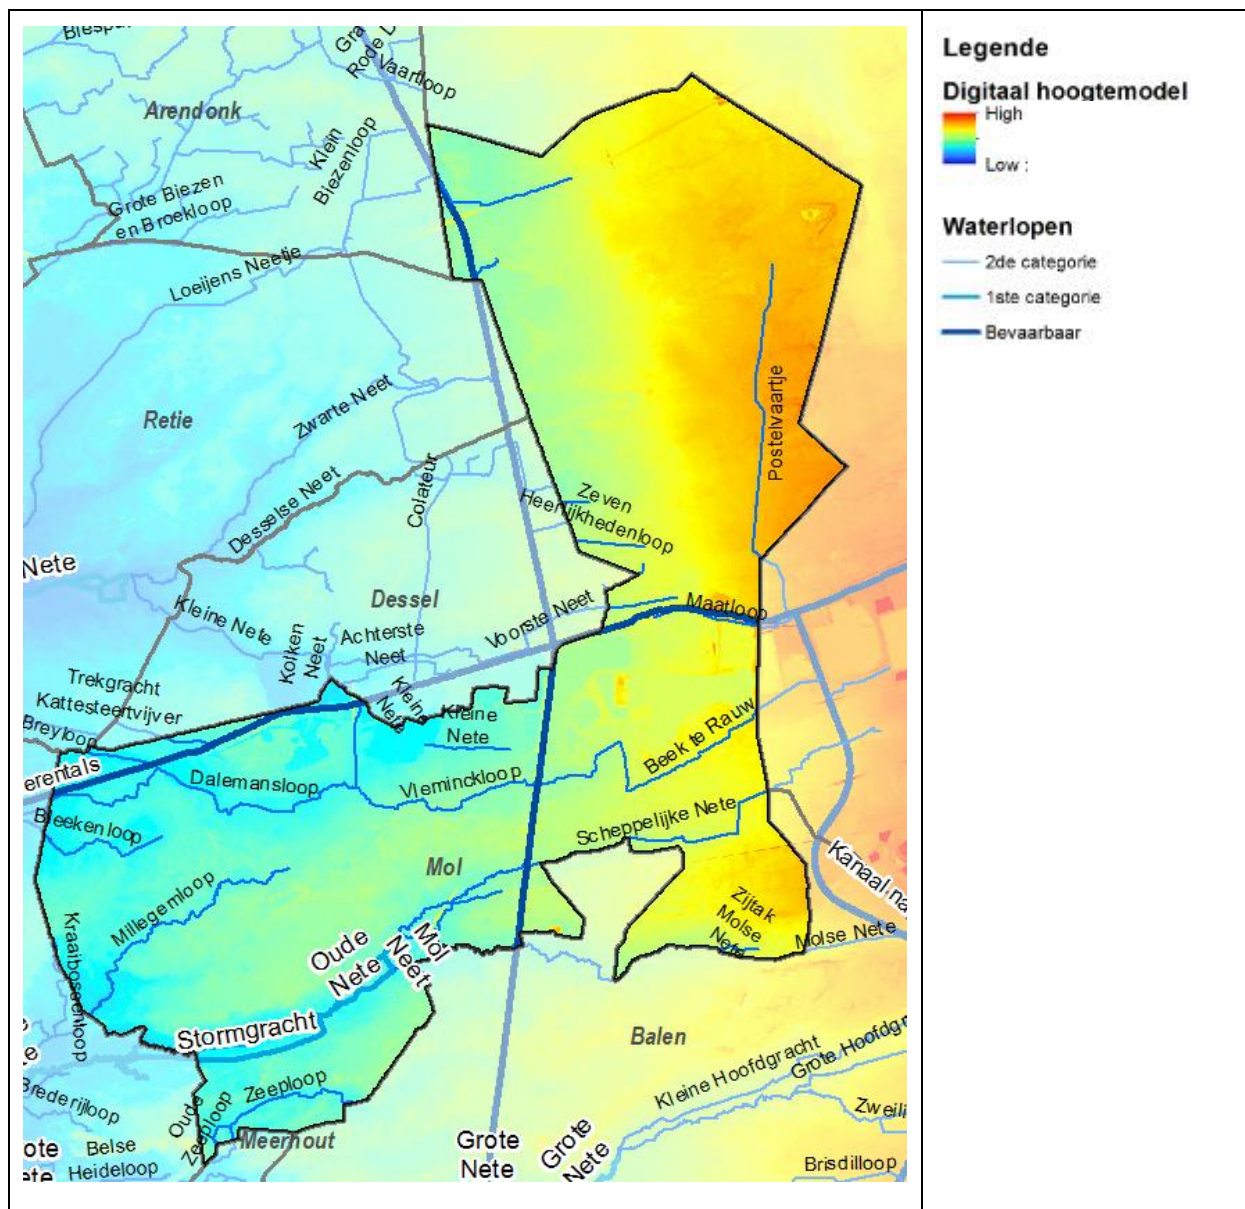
Blesp
Gra
Rode L
Vaartloop
Arendonk
Klein
Biezenloop
Grote Biezen en Broekloop
Loeijens Neetje
Retie
Zwarte Neet
Desselse Neet
Colateur
Zeven Heerlijkhedenloop
Postelvaartje
Nete
Kleine Nete
Dessel
Kolken Neet
Achterste Neet
Voorste Neet
Maatloop
Trekgracht
Kattesteertvijver
Breyloop
Kleine Nete
Kleine Nete
Beek te Rauw
erentals
Dalemansloop
Vleminckloop
Bleekenloop
Scheppelijke Nete
Mol
Kanaal na
Millegemloop
Kraaibosenloop
Oude Nete
Mol Neet
Zijtak Molse Nete
Molse Nete
Stormgracht
Balen
Kleine Hoofdgracht
Grote Hoofdgr
Brederijloop
Zeeploop
Oude Zeeploop
Zweili
ote
Belse
Meerhout
Grote Nete
Grote Nete
ete
Heideloop
Brisdilloop
Legende
Digitaal hoogtemodel
High
Low :
Waterlopen
2de categorie
1ste categorie
Bevaarbaar